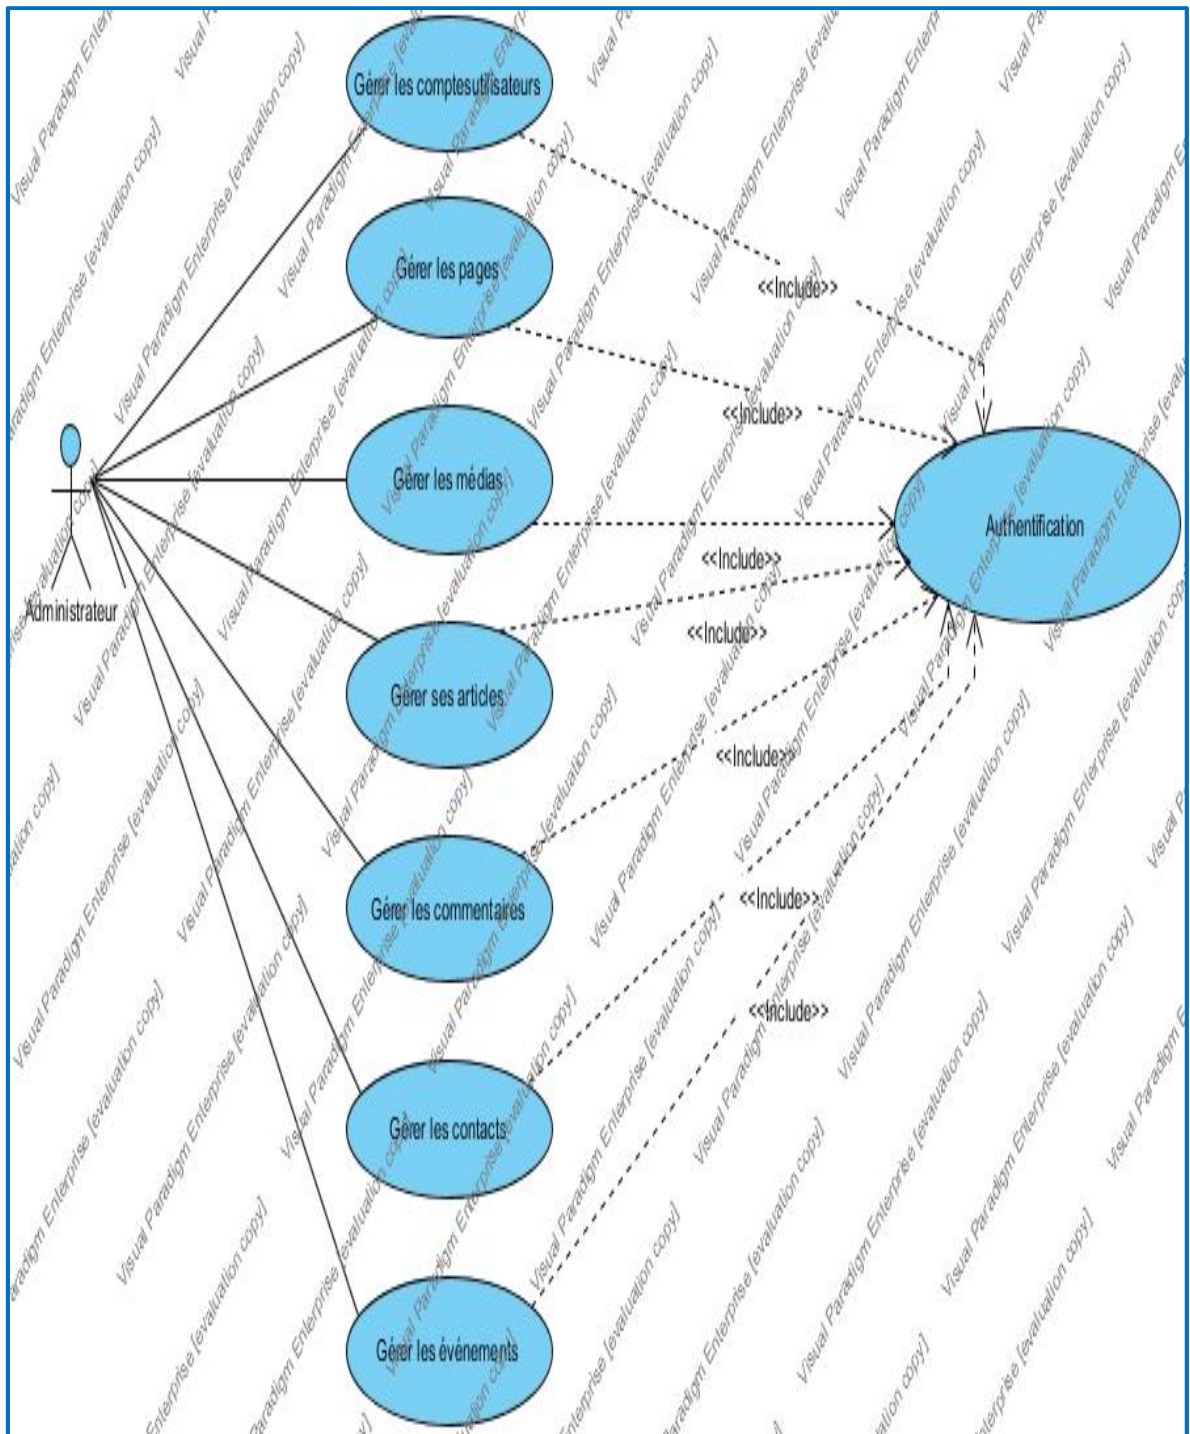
Gérer les comptesutilisateurs

Gérer les pages

Gérer les médias

Gérer ses articles

Gérer les commentaires

Gérer les contacts

Gérer les événements

Administrateur

Authentification

<<Include>>

<<Include>>

<<Include>>

<<Include>>

<<Include>>

<<Include>>

<<Include>>

Visual Paradigm Enterprise [evaluation copy]